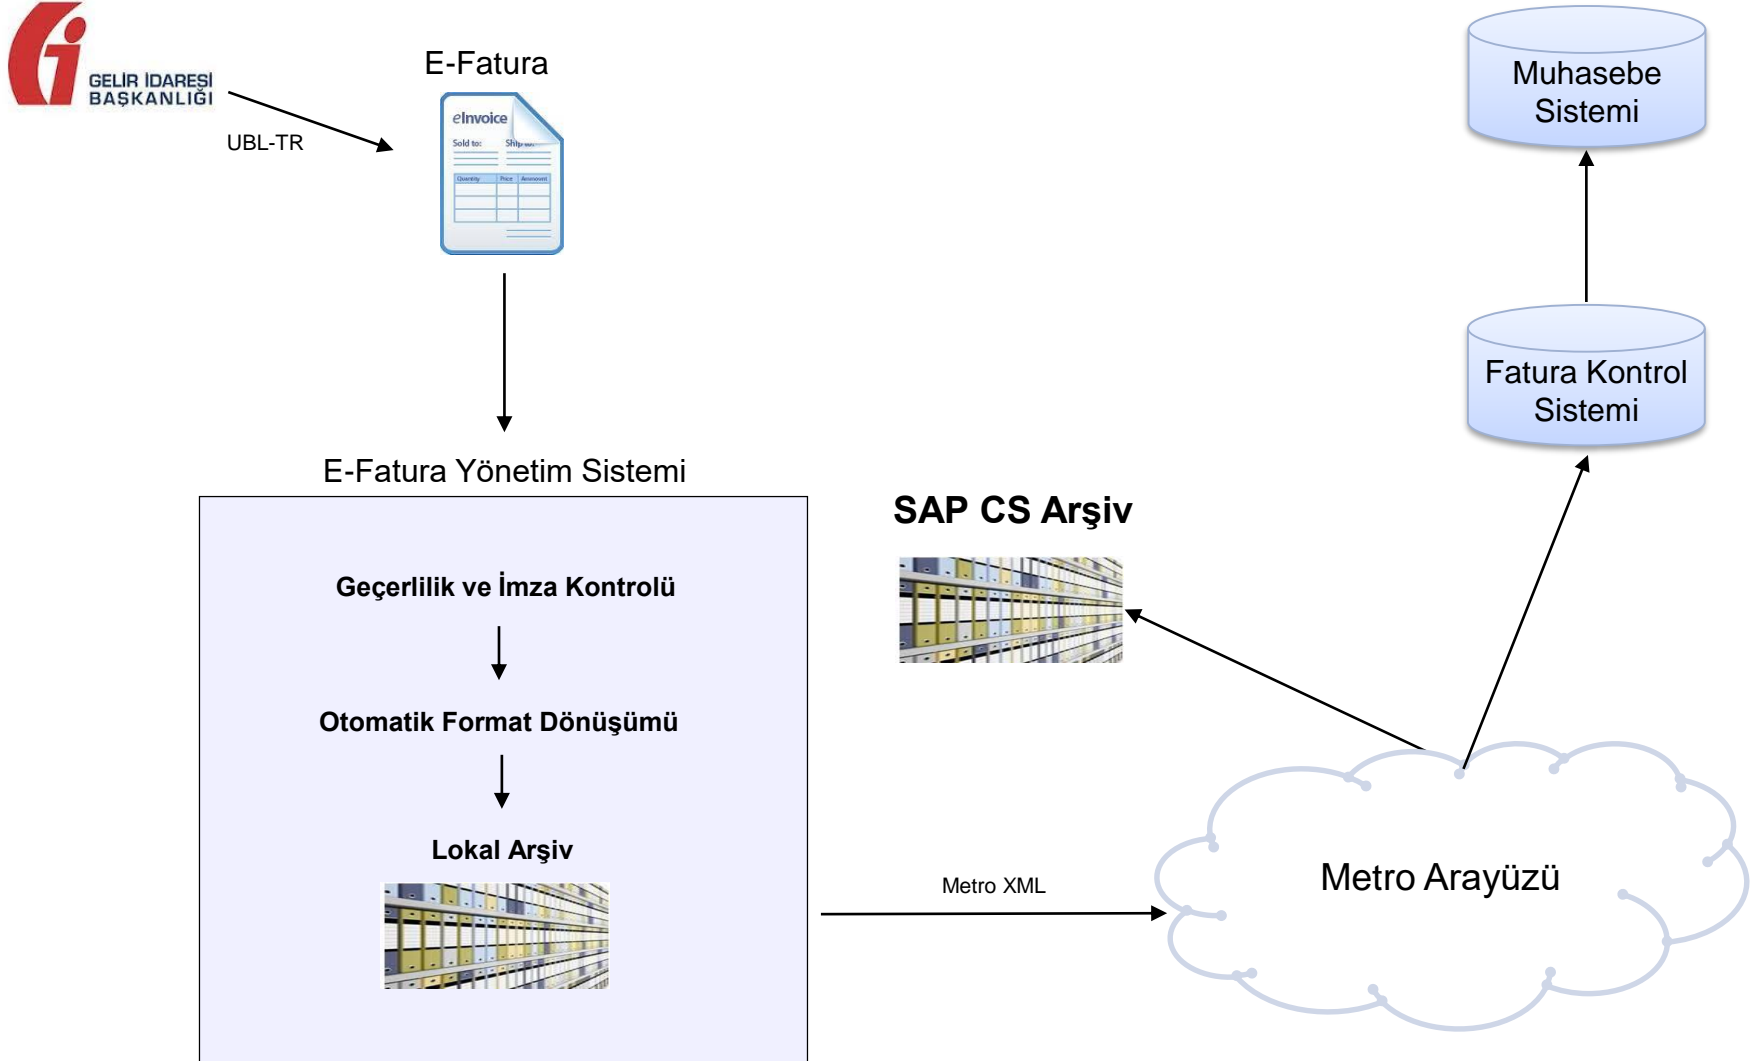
GELİR İDARESİ BAŞKANLIĞI

UBL-TR

E-Fatura

eInvoice
Sold to:
Ship to:
Quantity
Price
Amount

E-Fatura Yönetim Sistemi

Geçerlilik ve İmza Kontrolü

Otomatik Format Dönüşümü

Lokal Arşiv

Metro XML

SAP CS Arşiv

Metro Arayüzü

Muhasebe Sistemi

Fatura Kontrol Sistemi